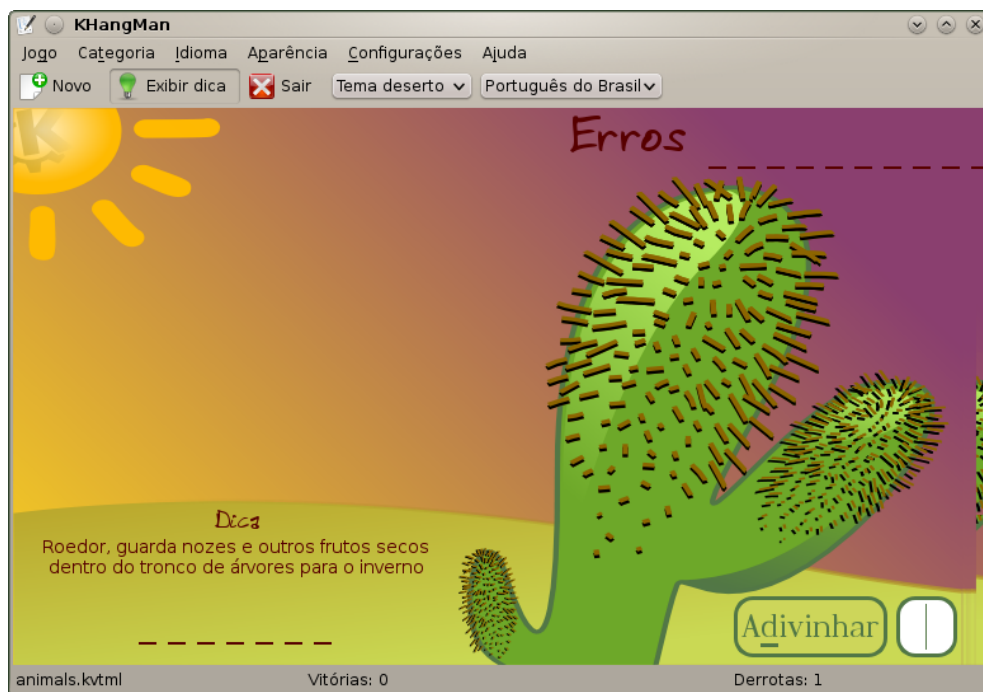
KHangMan

Jogo Categoria Idioma Aparência Configurações Ajuda

Novo Exibir dica Sair Tema deserto Português do Brasil

Erros

Dica
Roedor, guarda nozes e outros frutos secos dentro do tronco de árvores para o inverno

Adivinhar

animals.kvtml Vitórias: 0 Derrotas: 1